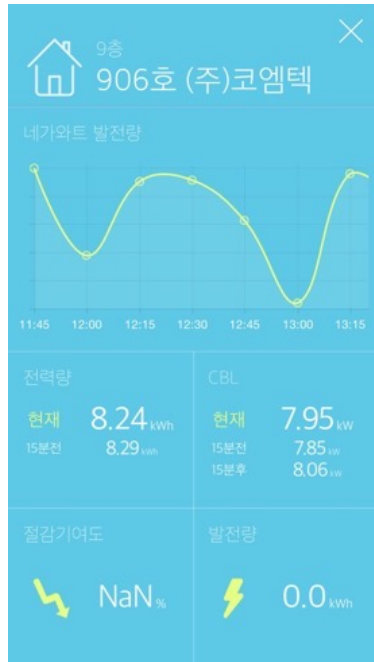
9층
906호 (주)코엠텍

네가와트 발전량

11:45 12:00 12:15 12:30 12:45 13:00 13:15

전력량
현재 8.24 kWh
15분전 8.29 kWh

CBL
현재 7.95 kW
15분전 7.85 kW
15분후 8.06 kW

절감기여도
NaN %

발전량
0.0 kWh